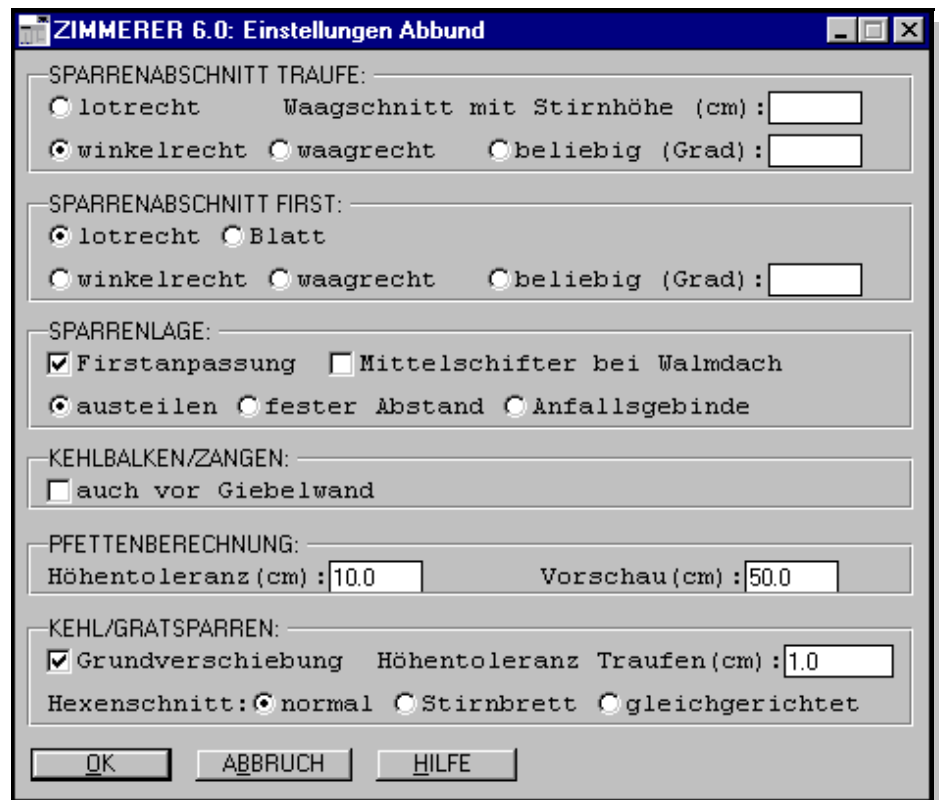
ZIMMERER 6.0: Einstellungen Abbund

SPARRENABSCHNITT TRAUFE:
lotrecht Waagschnitt mit Stirnhöhe (cm):
winkelrecht waagrecht beliebig (Grad):

SPARRENABSCHNITT FIRST:
lotrecht Blatt
winkelrecht waagrecht beliebig (Grad):

SPARRENLAGE:
Firstanpassung Mittelschifter bei Walmdach
austeilen fester Abstand Anfallsgebinde

KEHLBALKEN/ZANGEN:
auch vor Giebelwand

PFETTENBERECHNUNG:
Höhentoleranz(cm): 10.0 Vorschau(cm): 50.0

KEHL/GRATSPARREN:
Grundverschiebung Höhentoleranz Traufen(cm): 1.0
Hexenschnitt: normal Stirnbrett gleichgerichtet

OK ABBRUCH HILFE